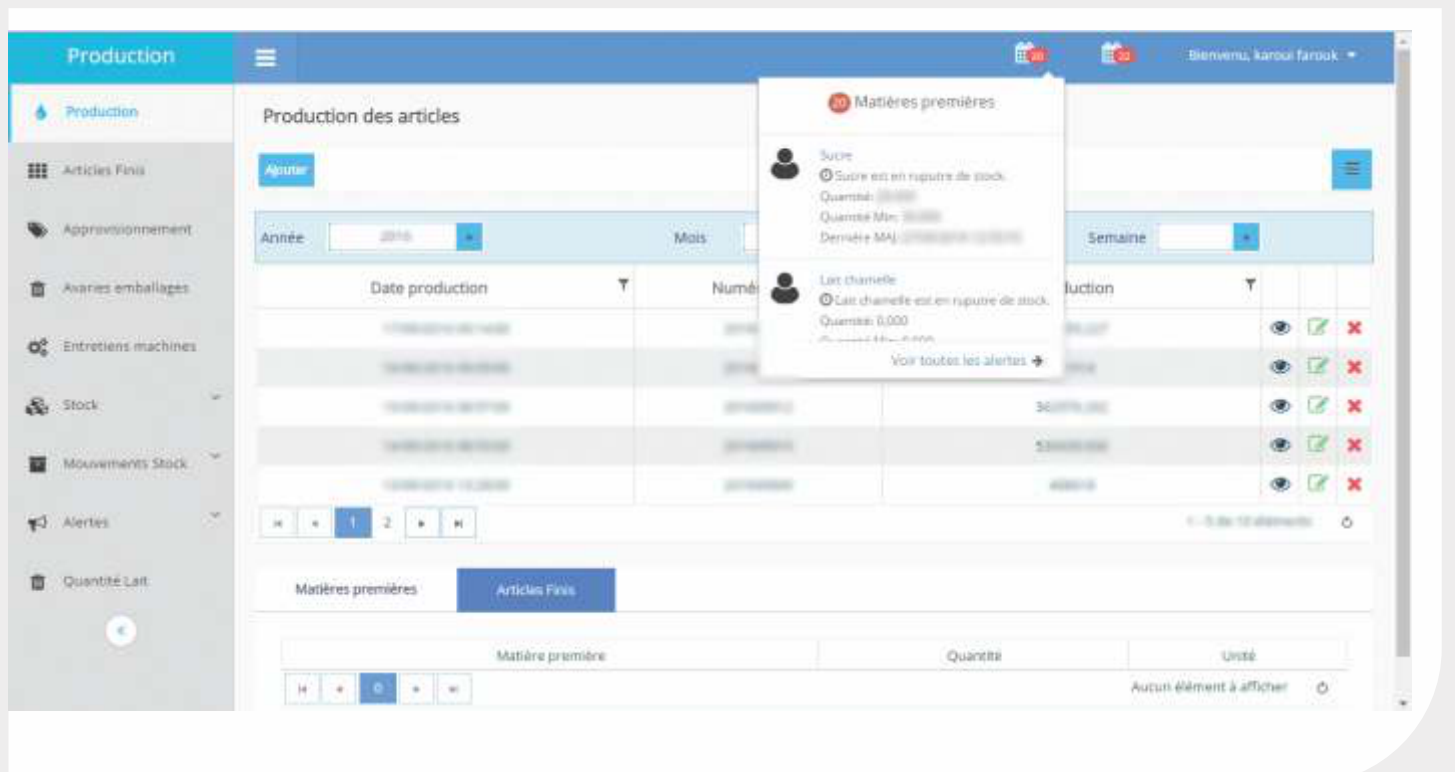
Production

Production

Articles Finis

Approvisionnement

Avaries emballages

Entretiens machines

Stock

Mouvements Stock

Alertes

Quantité Lait

20 22 Bienvenu, karoui farouk

Production des articles

Ajouter

Année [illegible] Mois Semaine

20 Matières premières

Sucre
Sucre est en rupture de stock.
Quantité: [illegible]
Quantité Min: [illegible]
Dernière MAJ: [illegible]

Lait chamelle
Lait chamelle est en rupture de stock.
Quantité: 0,000

Voir toutes les alertes

| Date production | Numé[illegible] | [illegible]duction |
|---|---|---|
| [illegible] | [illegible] | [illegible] |
| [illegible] | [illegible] | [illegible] |
| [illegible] | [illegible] | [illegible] |
| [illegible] | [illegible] | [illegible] |
| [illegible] | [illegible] | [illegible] |

1 2

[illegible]

Matières premières | Articles Finis

| Matière première | Quantité | Unité |
|---|---|---|

0

Aucun élément à afficher